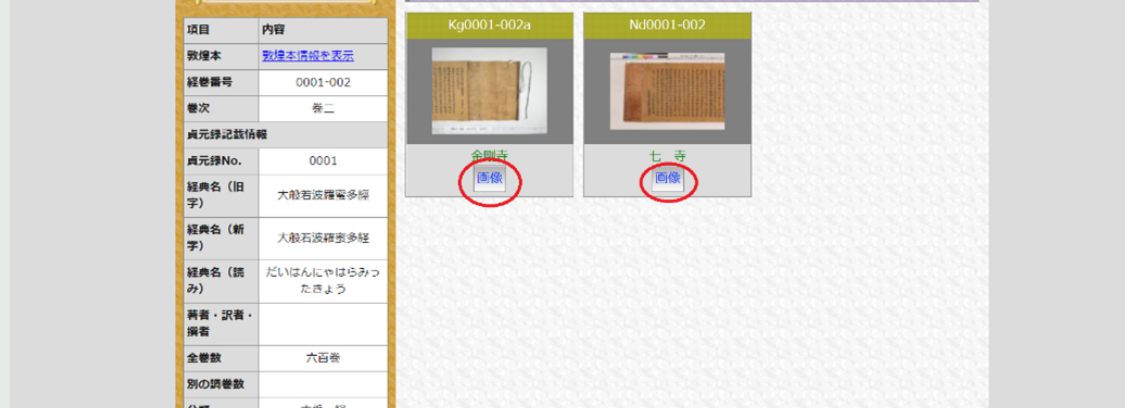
| 項目 | 内容 |
|---|---|
| 敦煌本 | 敦煌本情報を表示 |
| 経巻番号 | 0001-002 |
| 巻次 | 巻二 |
| 貞元錄記載情報 | |
| 貞元錄No. | 0001 |
| 経典名（旧字） | 大般若波羅蜜多經 |
| 経典名（新字） | 大般若波羅蜜多経 |
| 経典名（読み） | だいはんにゃはらみったきょう |
| 著者・訳者・撰者 | |
| 全巻数 | 六百巻 |
| 別の調巻数 | |
| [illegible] | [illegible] |

Kg0001-002a

金剛寺

画像

Nd0001-002

七　寺

画像